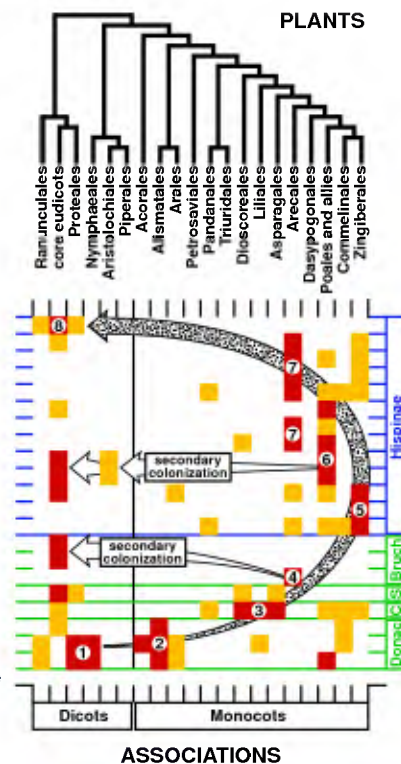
PLANTS

Ranunculales
core eudicots
Proteales
Nymphaeales
Aristolochiales
Piperales
Acorales
Alismatales
Arales
Petrosaviales
Pandanales
Triuridales
Dioscoreales
Liliales
Asparagales
Arecales
Dasypogonales
Poales and allies
Commelinales
Zingiberales

8
7
7
6
secondary colonization
5
secondary colonization
4
3
2
1

Hispinae
Bruch
C
S
Donac

Dicots
Monocots

ASSOCIATIONS